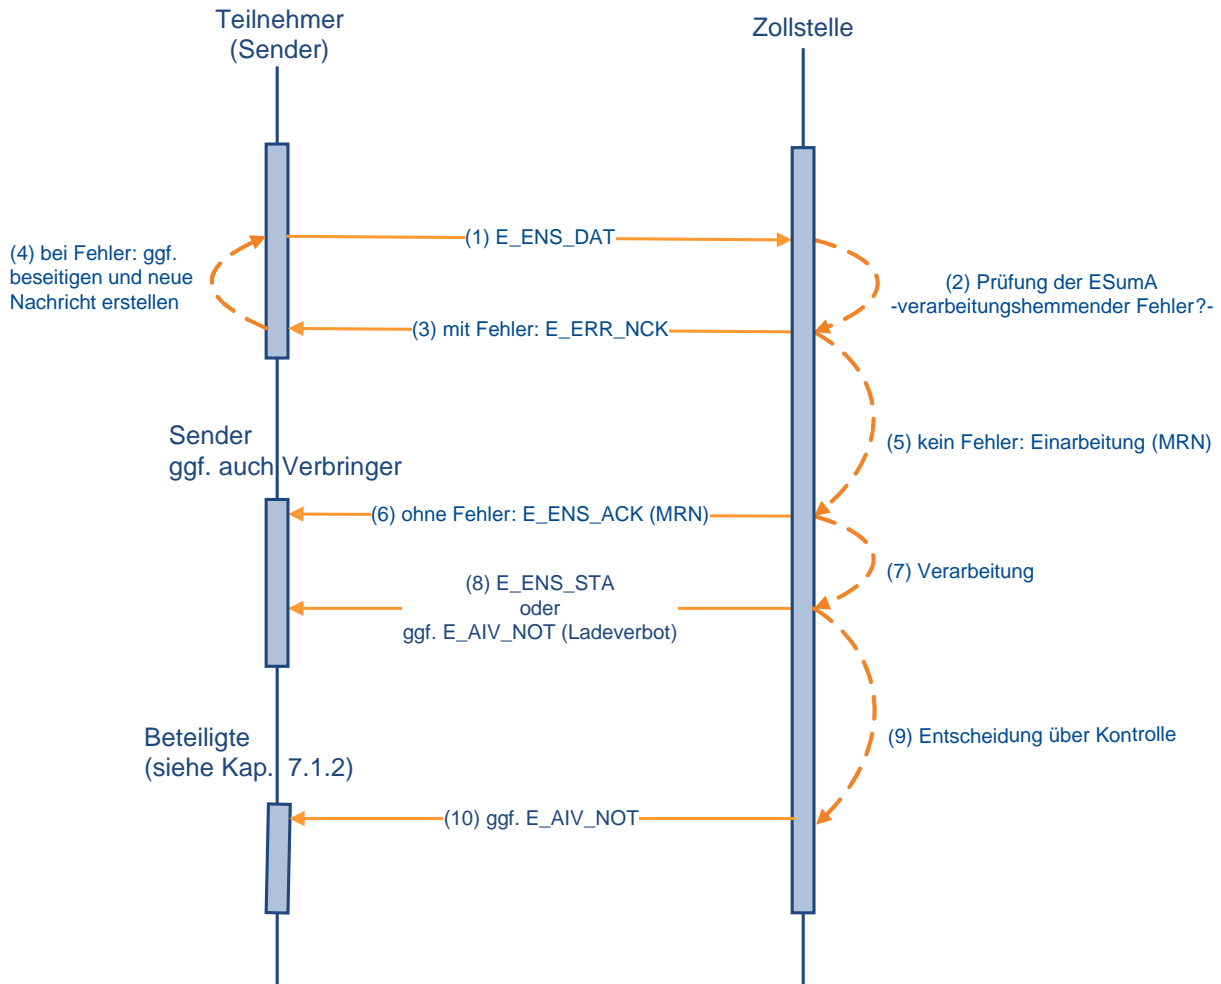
Teilnehmer
(Sender)

Zollstelle

(1) E_ENS_DAT

(4) bei Fehler: ggf. beseitigen und neue Nachricht erstellen

(2) Prüfung der ESumA
-verarbeitungshemmender Fehler?-

(3) mit Fehler: E_ERR_NCK

Sender
ggf. auch Verbringer

(5) kein Fehler: Einarbeitung (MRN)

(6) ohne Fehler: E_ENS_ACK (MRN)

(7) Verarbeitung

(8) E_ENS_STA
oder
ggf. E_AIV_NOT (Ladeverbot)

Beteiligte
(siehe Kap. 7.1.2)

(9) Entscheidung über Kontrolle

(10) ggf. E_AIV_NOT